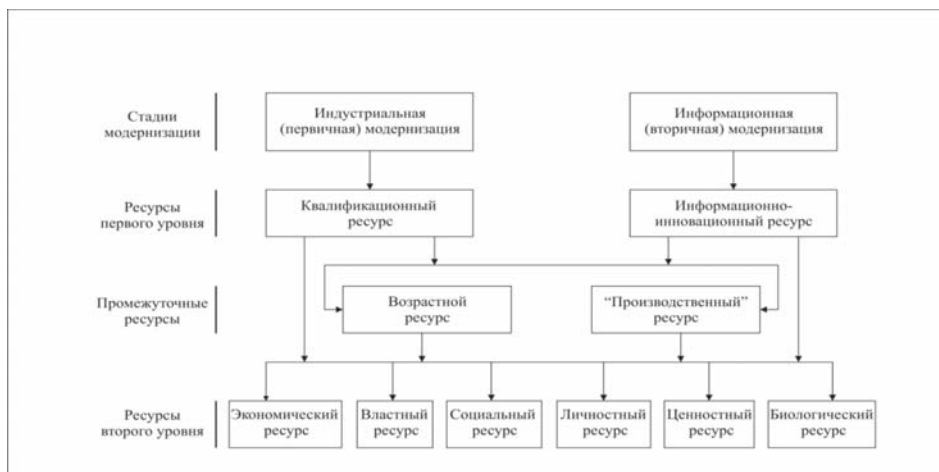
Стадии модернизации

Индустриальная (первичная) модернизация

Информационная (вторичная) модернизация

Ресурсы первого уровня

Квалификационный ресурс

Информационно-инновационный ресурс

Промежуточные ресурсы

Возрастной ресурс

"Производственный" ресурс

Ресурсы второго уровня

Экономический ресурс

Властный ресурс

Социальный ресурс

Личностный ресурс

Ценностный ресурс

Биологический ресурс